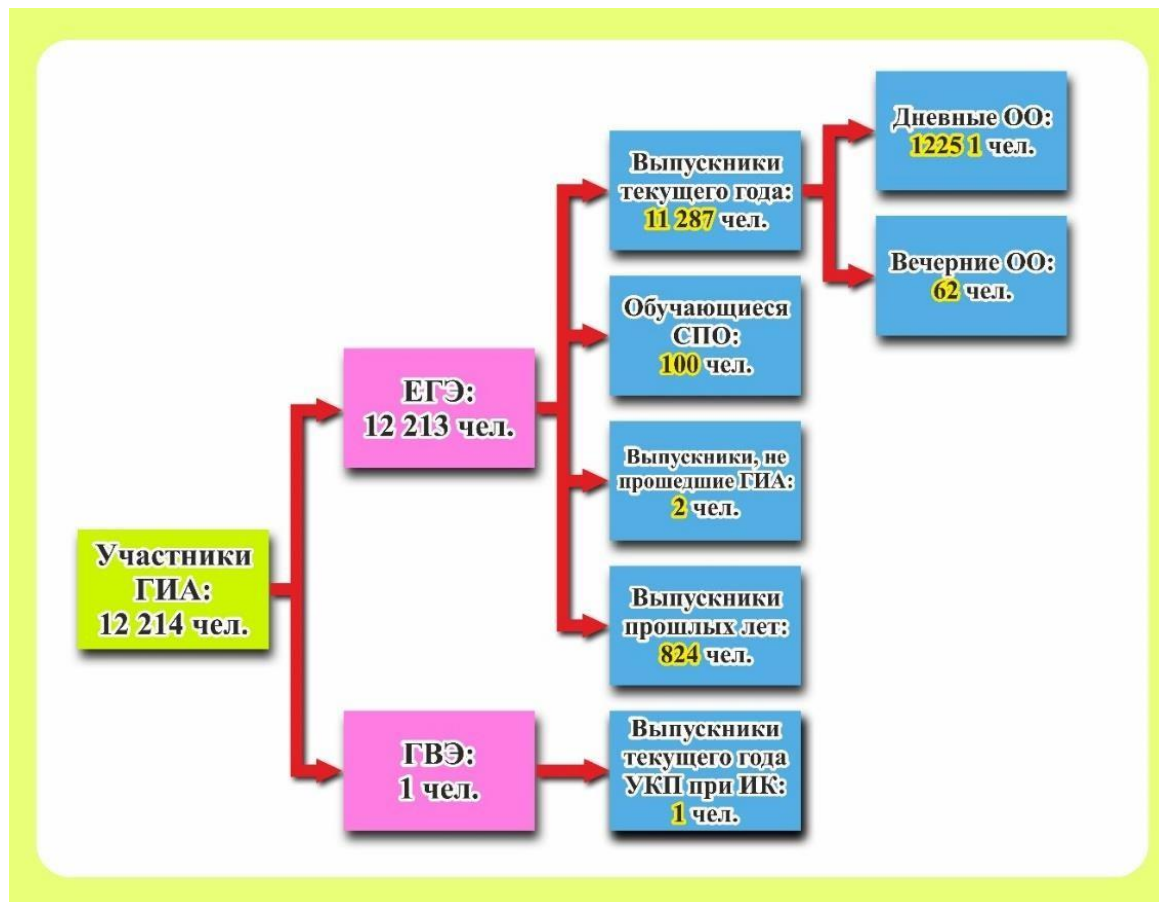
Участники ГИА: 12 214 чел.

ЕГЭ: 12 213 чел.

ГВЭ: 1 чел.

Выпускники текущего года: 11 287 чел.

Обучающиеся СПО: 100 чел.

Выпускники, не прошедшие ГИА: 2 чел.

Выпускники прошлых лет: 824 чел.

Выпускники текущего года УКП при ИК: 1 чел.

Дневные ОО: 1225 1 чел.

Вечерние ОО: 62 чел.